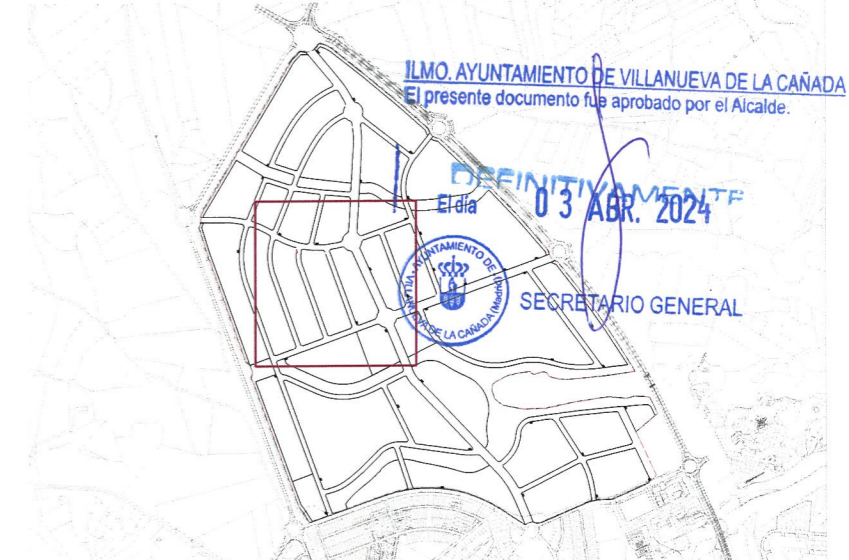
ILMO. AYUNTAMIENTO DE VILLANUEVA DE LA CAÑADA
El presente documento fue aprobado por el Alcalde.

DEFINITIVAMENTE

El día 03 ABR. 2024

AYUNTAMIENTO DE VILLANUEVA DE LA CAÑADA (Madrid)

SECRETARIO GENERAL